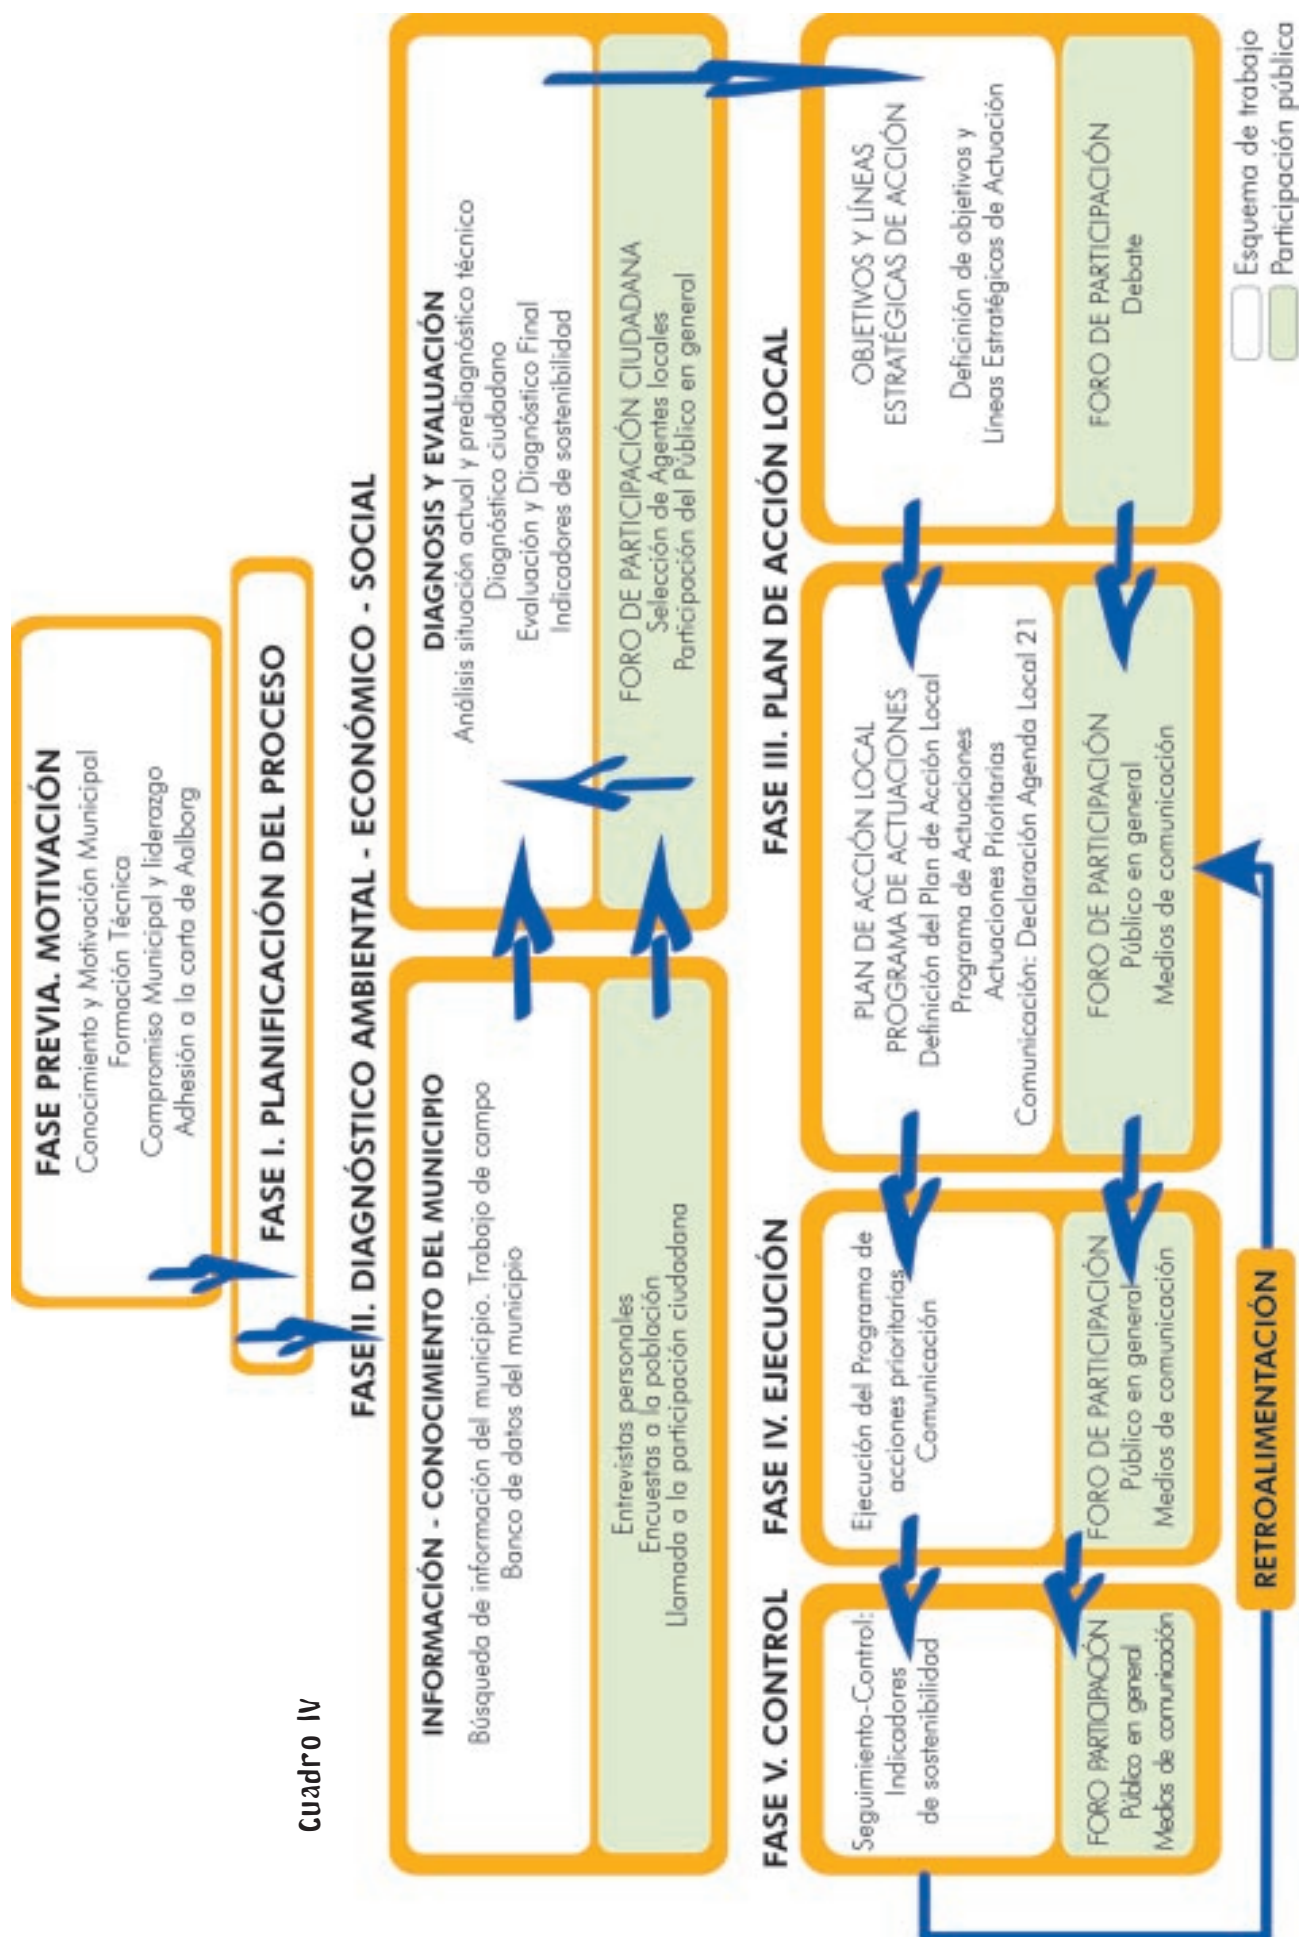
Cuadro IV

FASE PREVIA. MOTIVACIÓN
Conocimiento y Motivación Municipal
Formación Técnica
Compromiso Municipal y liderazgo
Adhesión a la carta de Aalborg

FASE I. PLANIFICACIÓN DEL PROCESO

FASE II. DIAGNÓSTICO AMBIENTAL - ECONÓMICO - SOCIAL

INFORMACIÓN - CONOCIMIENTO DEL MUNICIPIO
Búsqueda de información del municipio. Trabajo de campo
Banco de datos del municipio

Entrevistas personales
Encuestas a la población
Llamada a la participación ciudadana

DIAGNOSIS Y EVALUACIÓN
Análisis situación actual y prediagnóstico técnico
Diagnóstico ciudadano
Evaluación y Diagnóstico Final
Indicadores de sostenibilidad

FORO DE PARTICIPACIÓN CIUDADANA
Selección de Agentes locales
Participación del Público en general

FASE III. PLAN DE ACCIÓN LOCAL

OBJETIVOS Y LÍNEAS ESTRATÉGICAS DE ACCIÓN
Deficinión de objetivos y Líneas Estratégicas de Actuación

FORO DE PARTICIPACIÓN
Debate

PLAN DE ACCIÓN LOCAL
PROGRAMA DE ACTUACIONES
Definición del Plan de Acción Local
Programa de Actuaciones
Actuaciones Prioritarias
Comunicación: Declaración Agenda Local 21

FORO DE PARTICIPACIÓN
Público en general
Medios de comunicación

FASE IV. EJECUCIÓN

Ejecución del Programa de acciones prioritarias
Comunicación

FORO DE PARTICIPACIÓN
Público en general
Medios de comunicación

FASE V. CONTROL

Seguimiento-Control:
Indicadores de sostenibilidad

FORO PARTICIPACIÓN
Público en general
Medios de comunicación

RETROALIMENTACIÓN

Esquema de trabajo
Participación pública